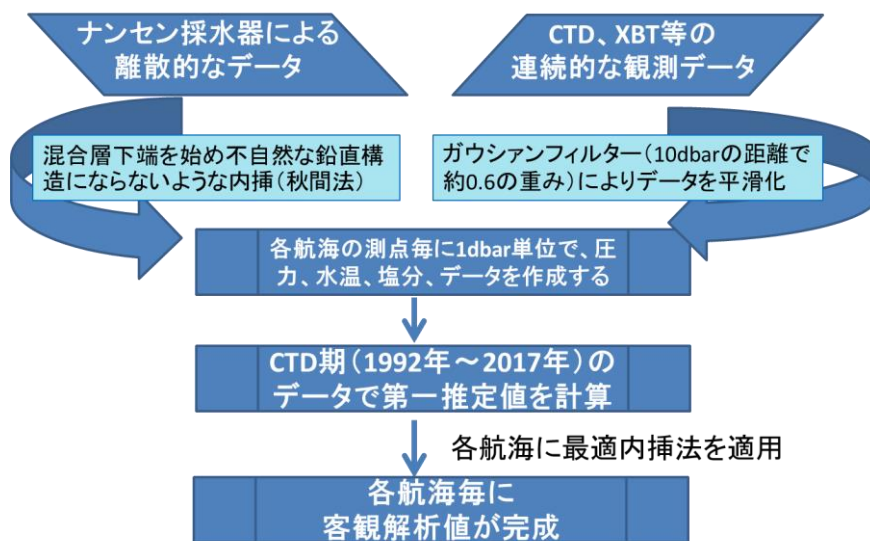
ナンセン採水器による
離散的なデータ

CTD、XBT等の
連続的な観測データ

混合層下端を始め不自然な鉛直構造にならないような内挿（秋間法）

ガウシァンフィルター（10dbarの距離で約0.6の重み）によりデータを平滑化

各航海の測点毎に1dbar単位で、圧力、水温、塩分、データを作成する

CTD期（1992年～2017年）の
データで第一推定値を計算

各航海に最適内挿法を適用

各航海毎に
客観解析値が完成